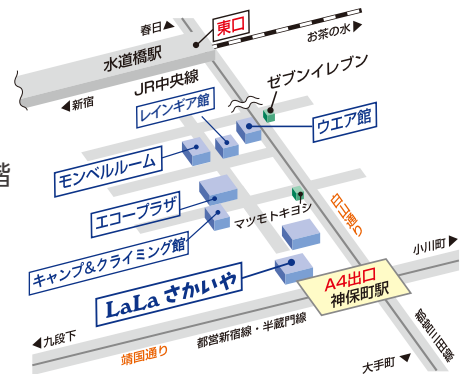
春日

東口

お茶の水

水道橋駅

JR中央線

ゼブンイレブン

新宿

レインギア館

ウエア館

階

モンベルルーム

白山通り

エコープラザ

マツモトキヨシ

小川町

キャンプ&クライミング館

A4出口

神保町駅

LaLa さかいや

靖国通り

九段下

都営新宿線・半蔵門線

駿河台下

大手町